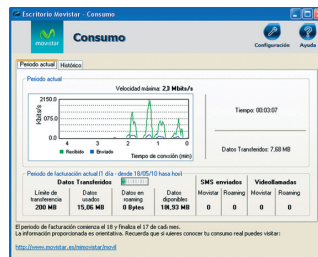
Escritorio Movistar - Consumo

movistar

Consumo

Configuración

Ayuda

Período actual

Histórico

Período actual

Velocidad máxima: 2,3 Mbits/s

2150.0

1075.0

0.0

Kbits/s

4

3

2

1

0

Recibido

Enviado

Tiempo de conexión (min)

Tiempo: 00:03:07

Datos Transferidos: 7,68 MB

Período de facturación actual (1 día - desde 18/05/10 hasta hoy)

Datos Transferidos

SMS enviados

Videollamadas

| Límite de transferencia | Datos usados | Datos en roaming | Datos disponibles | Movistar | Roaming | Movistar | Roaming |
|---|---|---|---|---|---|---|---|
| 200 MB | 15,06 MB | 0 Bytes | 18,93 MB | 0 | 0 | 0 | 0 |

El período de facturación comienza el 18 y finaliza el 17 de cada mes.
La información proporcionada es orientativa. Recuerda que si quieres conocer tu consumo real puedes visitar:

http://www.movistar.es/mimovistar/movil